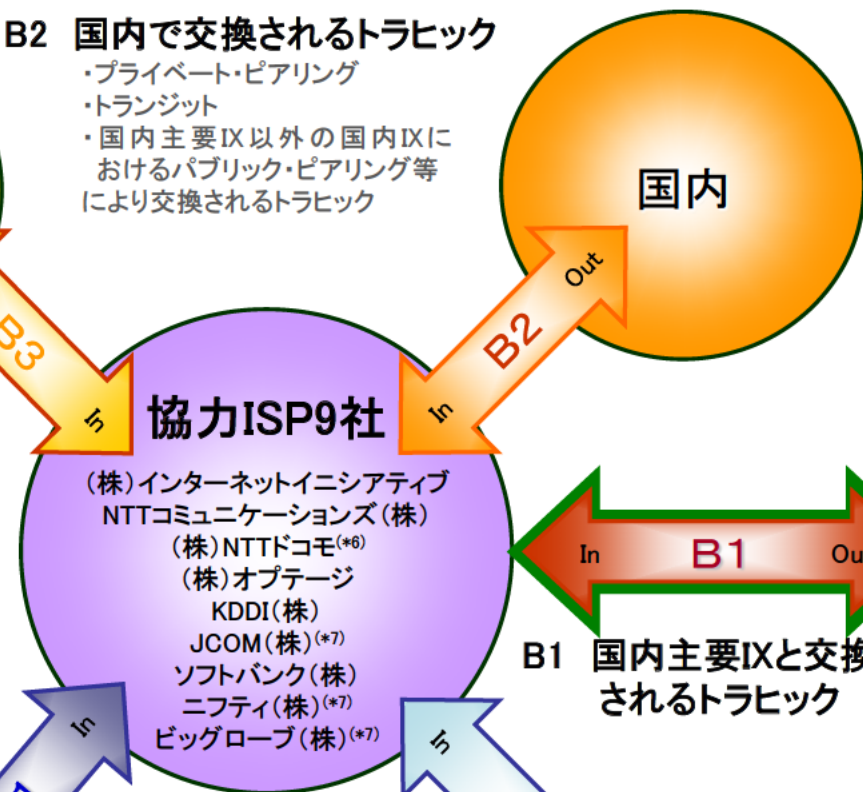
B2 国内で交換されるトラヒック

・プライベート・ピアリング
・トランジット
・国内主要IX以外の国内IXにおけるパブリック・ピアリング等により交換されるトラヒック

国内

Out

B2

In

B3

In

協力ISP9社

(株)インターネットイニシアティブ
NTTコミュニケーションズ(株)
(株)NTTドコモ$^{(*6)}$
(株)オプテージ
KDDI(株)
JCOM(株)$^{(*7)}$
ソフトバンク(株)
ニフティ(株)$^{(*7)}$
ビッグローブ(株)$^{(*7)}$

In

B1

Ou

B1 国内主要IXと交換されるトラヒック

In

In